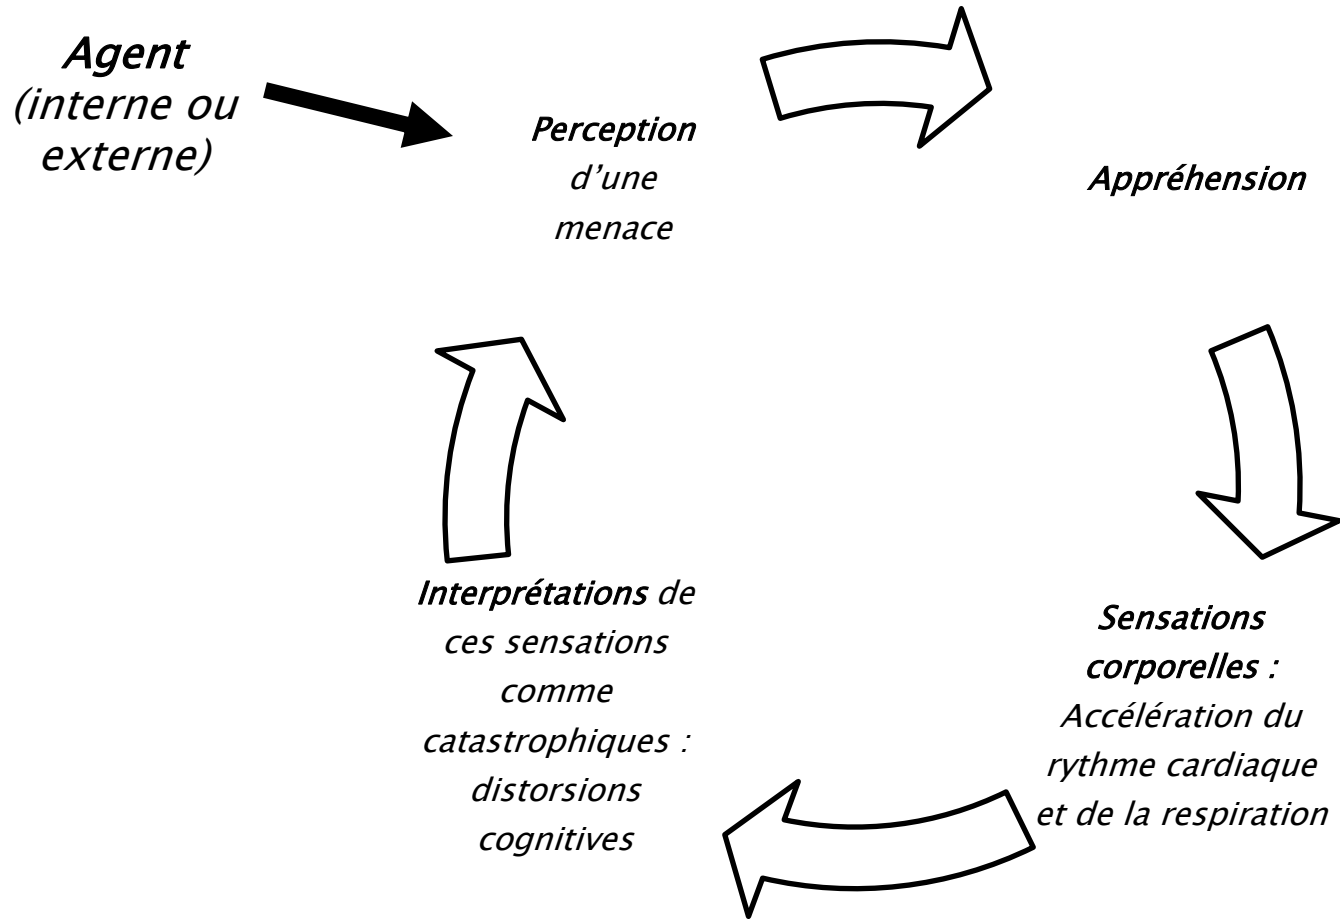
Agent
(interne ou externe)

Perception d'une menace

Appréhension

Sensations corporelles : Accélération du rythme cardiaque et de la respiration

Interprétations de ces sensations comme catastrophiques : distorsions cognitives